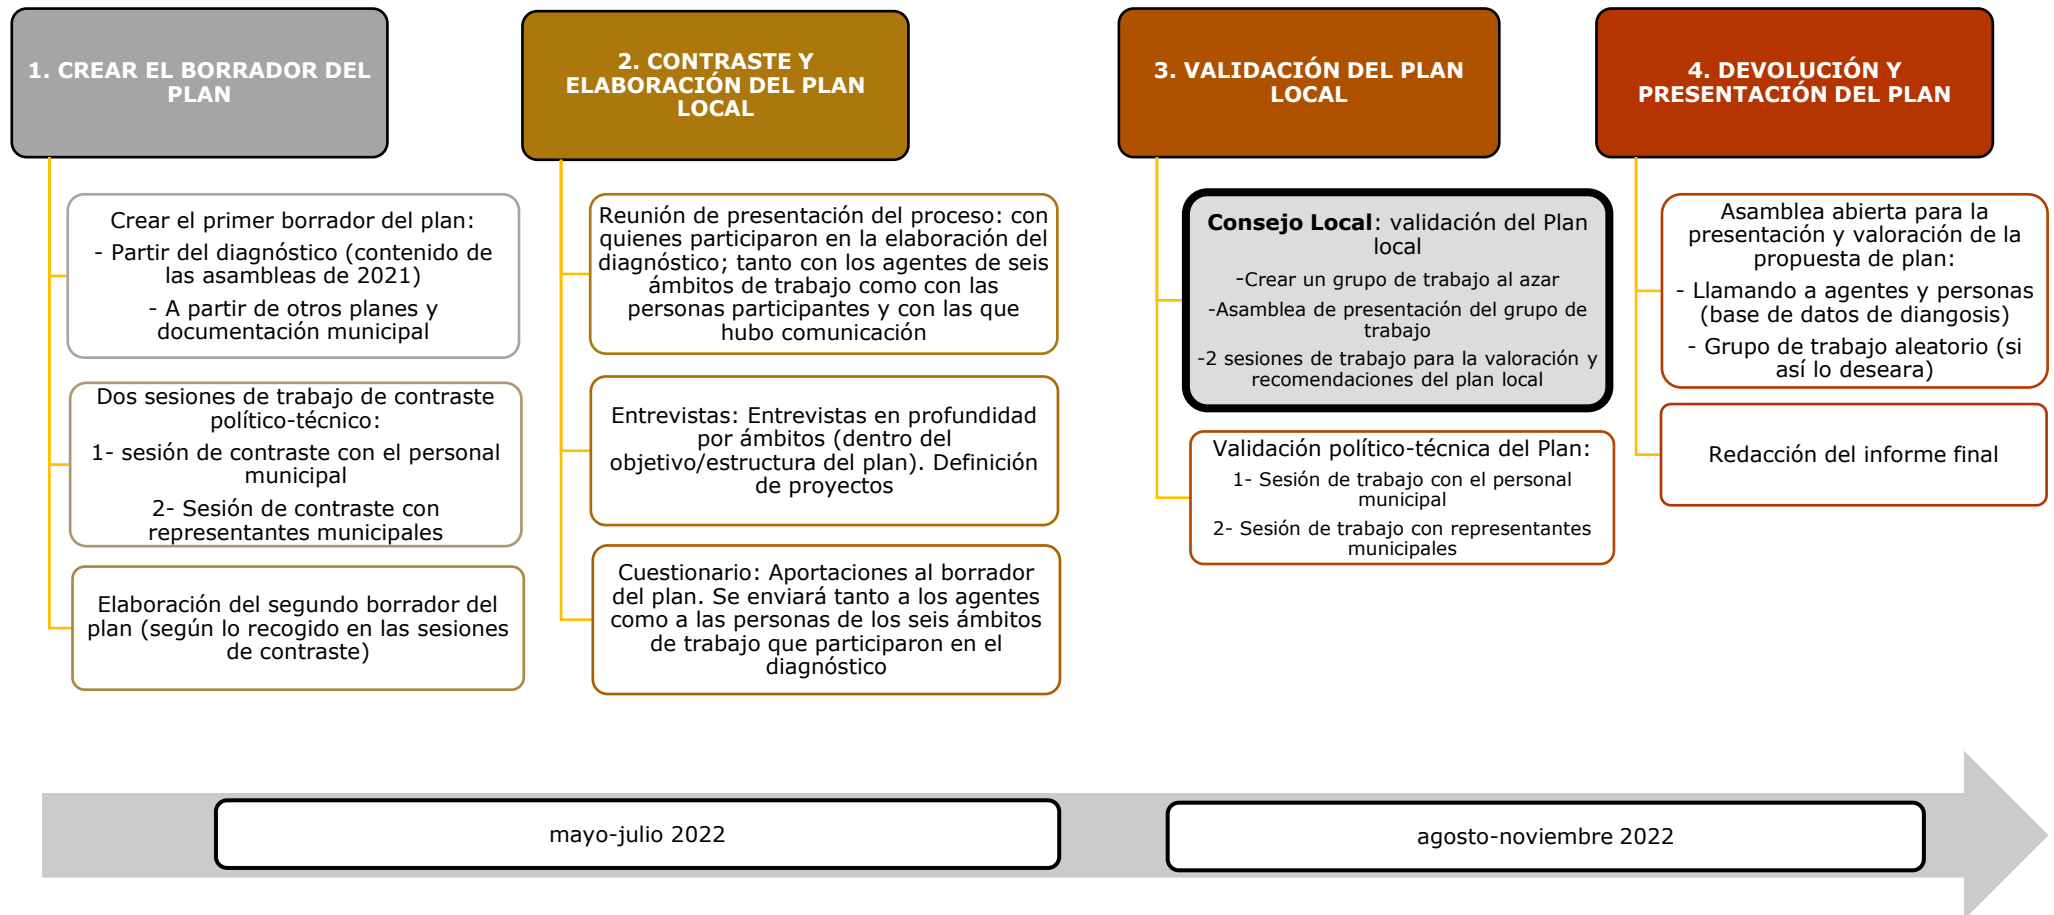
1. CREAR EL BORRADOR DEL PLAN

Crear el primer borrador del plan:
- Partir del diagnóstico (contenido de las asambleas de 2021)
- A partir de otros planes y documentación municipal

Dos sesiones de trabajo de contraste político-técnico:
1- sesión de contraste con el personal municipal
2- Sesión de contraste con representantes municipales

Elaboración del segundo borrador del plan (según lo recogido en las sesiones de contraste)

2. CONTRASTE Y ELABORACIÓN DEL PLAN LOCAL

Reunión de presentación del proceso: con quienes participaron en la elaboración del diagnóstico; tanto con los agentes de seis ámbitos de trabajo como con las personas participantes y con las que hubo comunicación

Entrevistas: Entrevistas en profundidad por ámbitos (dentro del objetivo/estructura del plan). Definición de proyectos

Cuestionario: Aportaciones al borrador del plan. Se enviará tanto a los agentes como a las personas de los seis ámbitos de trabajo que participaron en el diagnóstico

3. VALIDACIÓN DEL PLAN LOCAL

Consejo Local: validación del Plan local
-Crear un grupo de trabajo al azar
-Asamblea de presentación del grupo de trabajo
-2 sesiones de trabajo para la valoración y recomendaciones del plan local

Validación político-técnica del Plan:
1- Sesión de trabajo con el personal municipal
2- Sesión de trabajo con representantes municipales

4. DEVOLUCIÓN Y PRESENTACIÓN DEL PLAN

Asamblea abierta para la presentación y valoración de la propuesta de plan:
- Llamando a agentes y personas (base de datos de diangosis)
- Grupo de trabajo aleatorio (si así lo deseara)

Redacción del informe final

mayo-julio 2022

agosto-noviembre 2022